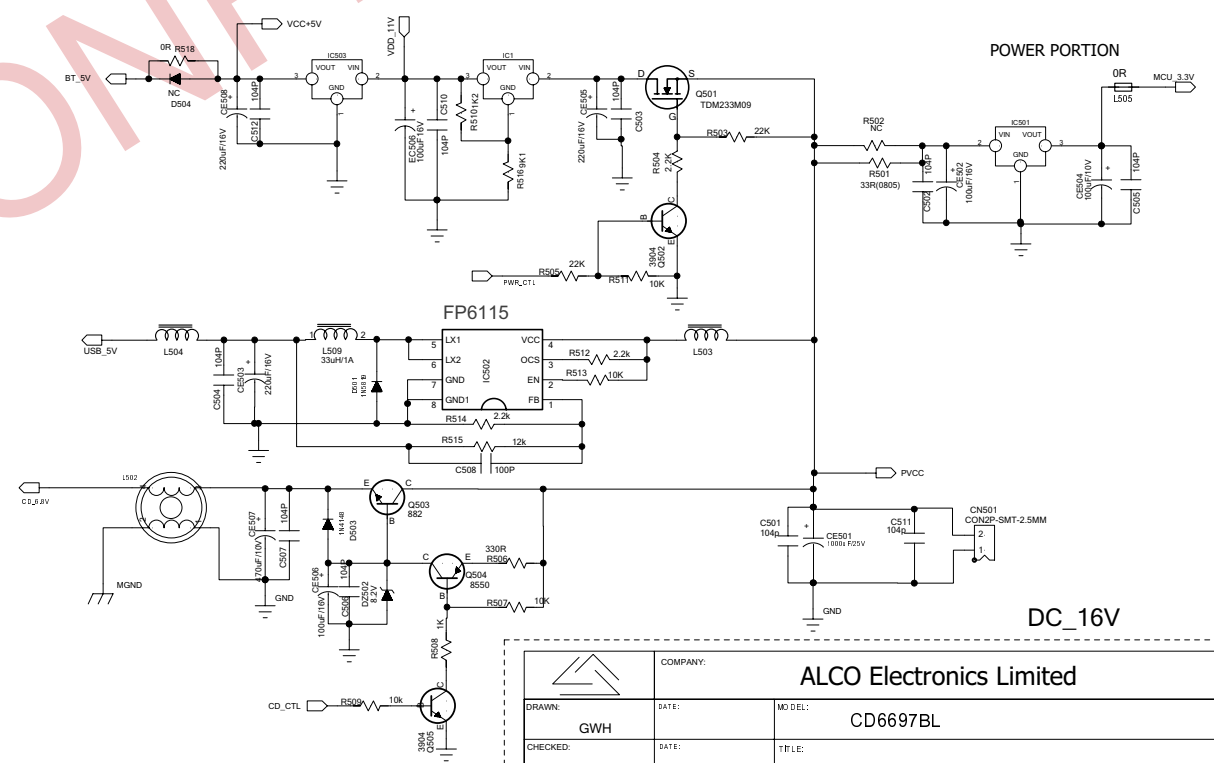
VCC+5V
VDD_11V
POWER PORTION
0R R518
BT_5V
NC
D504
IC503
VOUT VIN
GND
3 2
CE508
104P
C512
220uF/16V
EC506
100uF/16V
C510
104P
IC1
VOUT VIN
GND
3 2
R510 1K2
R516 9K1
CE505
104P
C503
220uF/16V
D S
Q501
TDM233M09
G
R503 22K
R504 2.2K
B
C
E
3904
Q502
PWR_CTL
R505 22K
R511 10K
R502
NC
R501
33R(0805)
104P
C502
CE502
100uF/16V
IC501
VIN VOUT
GND
2 3
0R
L505
MCU_3.3V
CE504
100uF/10V
104P
C505
FP6115
USB_5V
L504
104P
C504
CE503
220uF/16V
L509
33uH/1A
D501
1N5819
LX1
LX2
GND
GND1
5
6
7
8
IC502
VCC
OCS
EN
FB
4
3
2
1
R512 2.2k
R513 10K
L503
R514 2.2k
R515 12k
C508 100P
PVCC
L502
CD_6.8V
CE507
470uF/10V
104P
C507
MGND
GND
1N4148
D503
E
C
B
Q503
882
C E
Q504
8550
B
330R
R506
R507 10K
CE506
100uF/16V
104P
C506
DZ502
8.2V
R508 1K
CD_CTL
R509 10k
3904
Q505
C501
104p
CE501
1000u F/25V
C511
104p
CN501
CON2P-SMT-2.5MM
2
1
GND
DC_16V
COMPANY:
ALCO Electronics Limited
DRAWN:
GWH
DATE:
MODEL:
CD6697BL
CHECKED:
DATE:
TITLE: